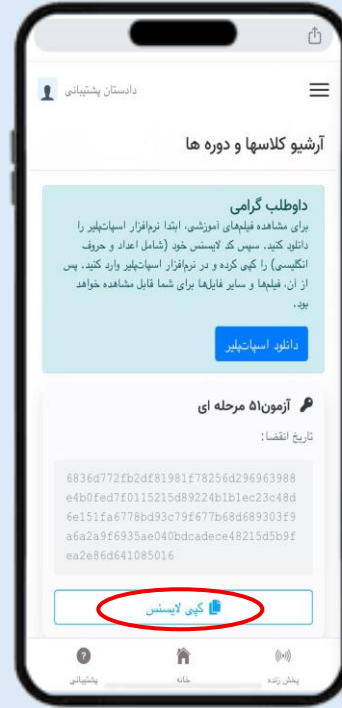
دانستان پشتیبانی

آرشیو کلاسها و دوره ها

داوطلب گرامی
برای مشاهده فیلمهای آموزشی، ابتدا نرم‌افزار اسپات‌پلیر را دانلود کنید، سپس کد لایسنس خود (شامل اعداد و حروف انگلیسی) را کپی کرده و در نرم‌افزار اسپات‌پلیر وارد کنید. پس از آن، فیلمها و سایر فایلها برای شما قابل مشاهده خواهد بود.

دانلود اسپات‌پلیر

آزمون۵ مرحله ای

تاریخ انقضا:

6836d772fb2df81981f78256d296963988e4b0fed7f0115215d89224b1b1ec23c48d6e151fa6778bd93c79f677b68d689303f9a6a2a9f6935ae040bdcadece48215d5b9fea2e86d641085016

کپی لایسنس

پشتیبانی خانه پخش زنده